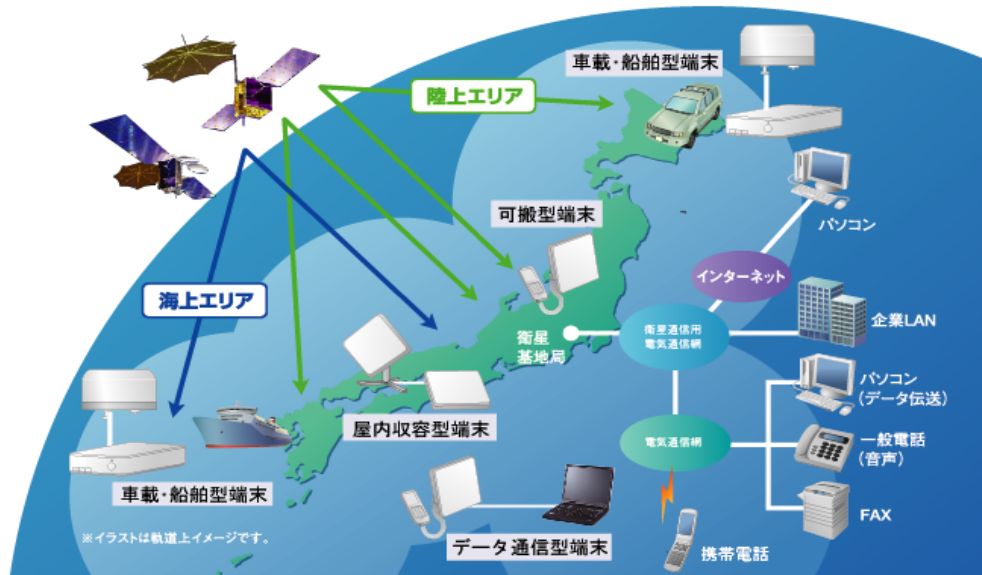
車載・船舶型端末

陸上エリア

パソコン

可搬型端末

インターネット

海上エリア

衛星基地局

衛星通信用電気通信網

企業LAN

パソコン（データ伝送）

屋内収容型端末

電気通信網

一般電話（音声）

車載・船舶型端末

FAX

※イラストは軌道上イメージです。

データ通信型端末

携帯電話